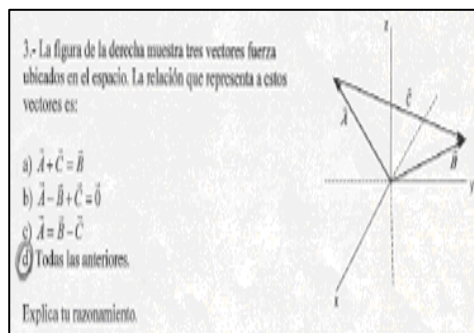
3.- La figura de la derecha muestra tres vectores fuerza ubicados en el espacio. La relación que representa a estos vectores es:

a) $\vec{A}+\vec{C}=\vec{B}$
b) $\vec{A}-\vec{B}+\vec{C}=\vec{0}$
c) $\vec{A}=\vec{B}-\vec{C}$
d) Todas las anteriores.

Explica tu razonamiento.

z
$\vec{C}$
$\vec{A}$
$\vec{B}$
y
x